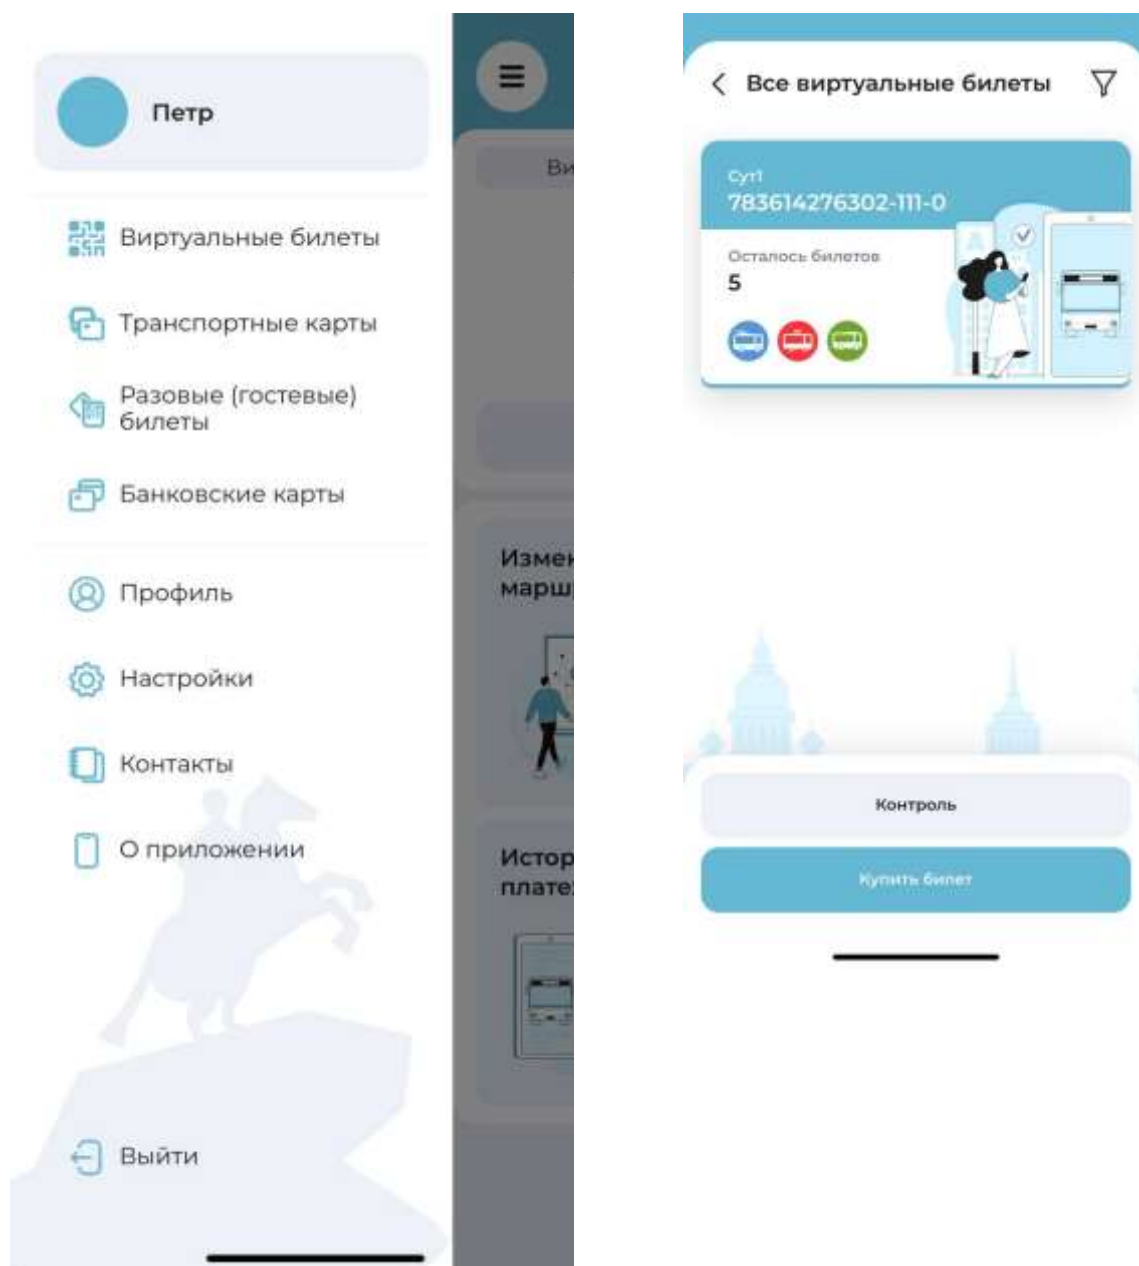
Петр

Виртуальные билеты

Транспортные карты

Разовые (гостевые) билеты

Банковские карты

Профиль

Настройки

Контакты

О приложении

Выйти

Ви

Измен марш

Истор плате

Все виртуальные билеты

Сут1
783614276302-111-0

Осталось билетов
5

Контроль

Купить билет